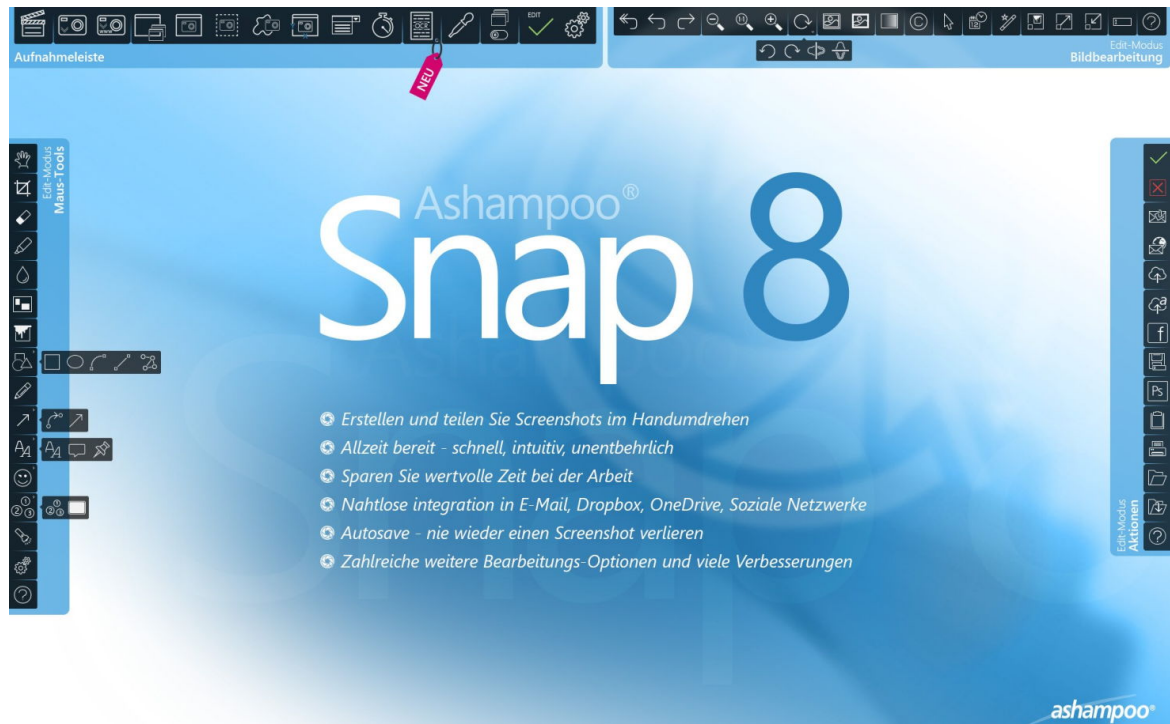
EDIT
Aufnahmeleiste

NEU

Edit-Modus
Bildbearbeitung

Edit-Modus
Maus-Tools

Ashampoo®
Snap 8

Erstellen und teilen Sie Screenshots im Handumdrehen
Allzeit bereit - schnell, intuitiv, unentbehrlich
Sparen Sie wertvolle Zeit bei der Arbeit
Nahtlose integration in E-Mail, Dropbox, OneDrive, Soziale Netzwerke
Autosave - nie wieder einen Screenshot verlieren
Zahlreiche weitere Bearbeitungs-Optionen und viele Verbesserungen

Edit-Modus
Aktionen

ashampoo®